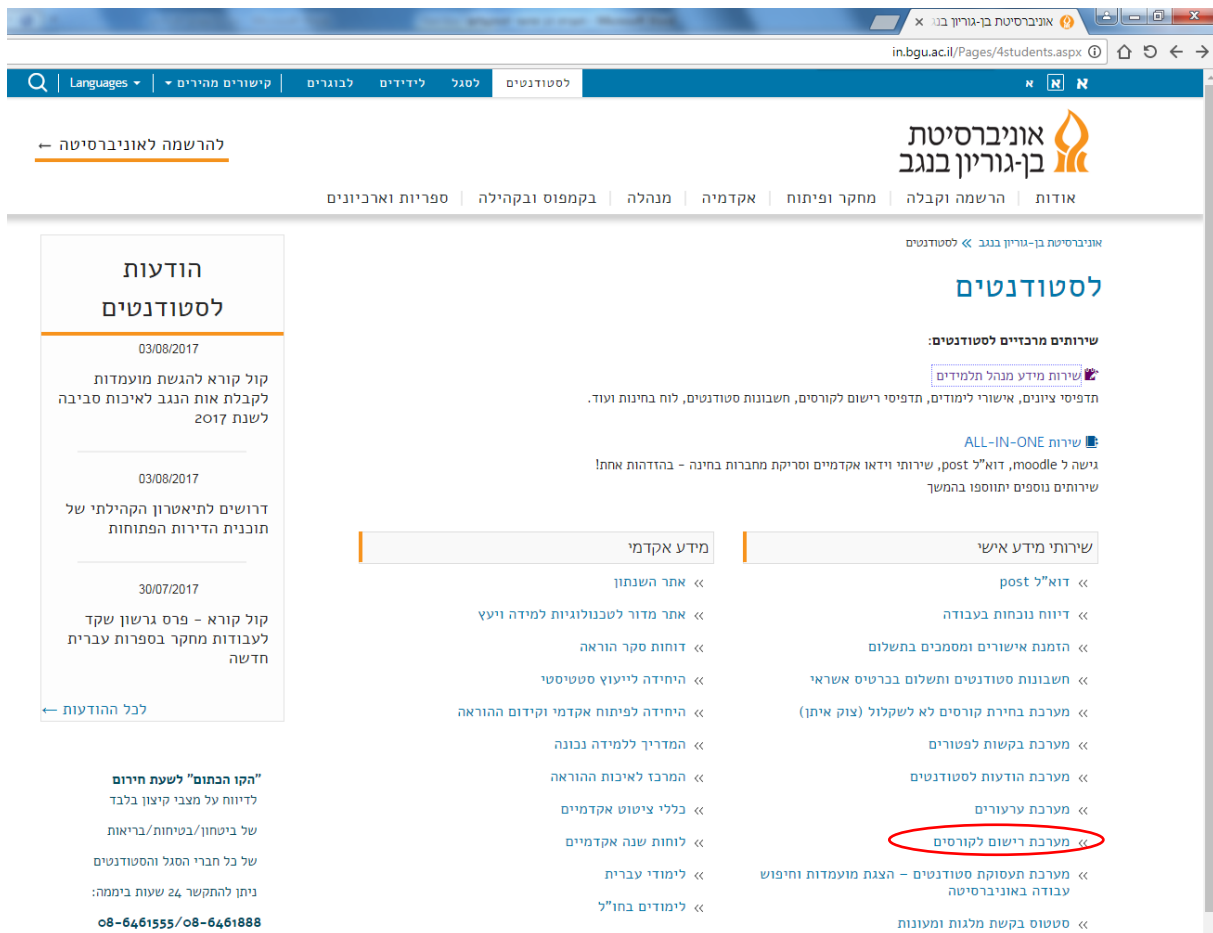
אוניברסיטת בן-גוריון בנ ×
in.bgu.ac.il/Pages/4students.aspx

א א א
לסטודנטים לסגל לידידים לבוגרים קישורים מהירים Languages

אוניברסיטת בן-גוריון בנגב
להרשמה לאוניברסיטה ←

אודות | הרשמה וקבלה | מחקר ופיתוח | אקדמיה | מנהלה | בקמפוס ובקהילה | ספריות וארכיונים

אוניברסיטת בן-גוריון בנגב » לסטודנטים

לסטודנטים

שירותים מרכזיים לסטודנטים:

שירות מידע מנהל תלמידים
תדפיסי ציונים, אישורי לימודים, תדפיסי רישום לקורסים, חשבונות סטודנטים, לוח בחינות ועוד.

שירות ALL-IN-ONE
גישה ל moodle, דוא"ל post, שירותי וידאו אקדמיים וסריקת מחברות בחינה - בהזדהות אחת!
שירותים נוספים יתווספו בהמשך

שירותי מידע אישי
» דוא"ל post
» דיווח נוכחות בעבודה
» הזמנת אישורים ומסמכים בתשלום
» חשבונות סטודנטים ותשלום בכרטיס אשראי
» מערכת בחירת קורסים לא לשקלול (צוק איתן)
» מערכת בקשות לפטורים
» מערכת הודעות לסטודנטים
» מערכת ערעורים
» מערכת רישום לקורסים
» מערכת תעסוקת סטודנטים – הצגת מועמדות וחיפוש עבודה באוניברסיטה
» סטטוס בקשת מלגות ומעונות

מידע אקדמי
» אתר השנתון
» אתר מדור לטכנולוגיות למידה ויעץ
» דוחות סקר הוראה
» היחידה לייעוץ סטטיסטי
» היחידה לפיתוח אקדמי וקידום ההוראה
» המדריך ללמידה נכונה
» המרכז לאיכות ההוראה
» כללי ציטוט אקדמיים
» לוחות שנה אקדמיים
» לימודי עברית
» לימודים בחו"ל

הודעות לסטודנטים

03/08/2017
קול קורא להגשת מועמדות לקבלת אות הנגב לאיכות סביבה לשנת 2017

03/08/2017
דרושים לתיאטרון הקהילתי של תוכנית הדירות הפתוחות

30/07/2017
קול קורא – פרס גרשון שקד לעבודות מחקר בספרות עברית חדשה

לכל ההודעות ←

"הקו הבתום" לשעת חירום
לדיווח על מצבי קיצון בלבד
של ביטחון/בטיחות/בריאות
של כל חברי הסגל והסטודנטים
ניתן להתקשר 24 שעות ביממה:
08-6461555/08-6461888